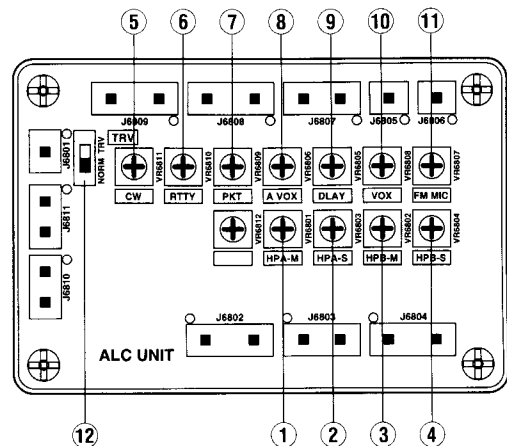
⑤ ⑥ ⑦ ⑧ ⑨ ⑩ ⑪

J6809 J6808 J6807 J6805 J6806

J6801 TRV NORM TRV

VR6811 VR6810 VR6809 VR6806 VR6805 VR6808 VR6807

CW RTTY PKT A VOX DLAY VOX FM MIC

J6811

VR6812 VR6801 VR6803 VR6802 VR6804

HPA-M HPA-S HPB-M HPB-S

J6810

J6802 J6803 J6804

ALC UNIT

⑫ ① ② ③ ④